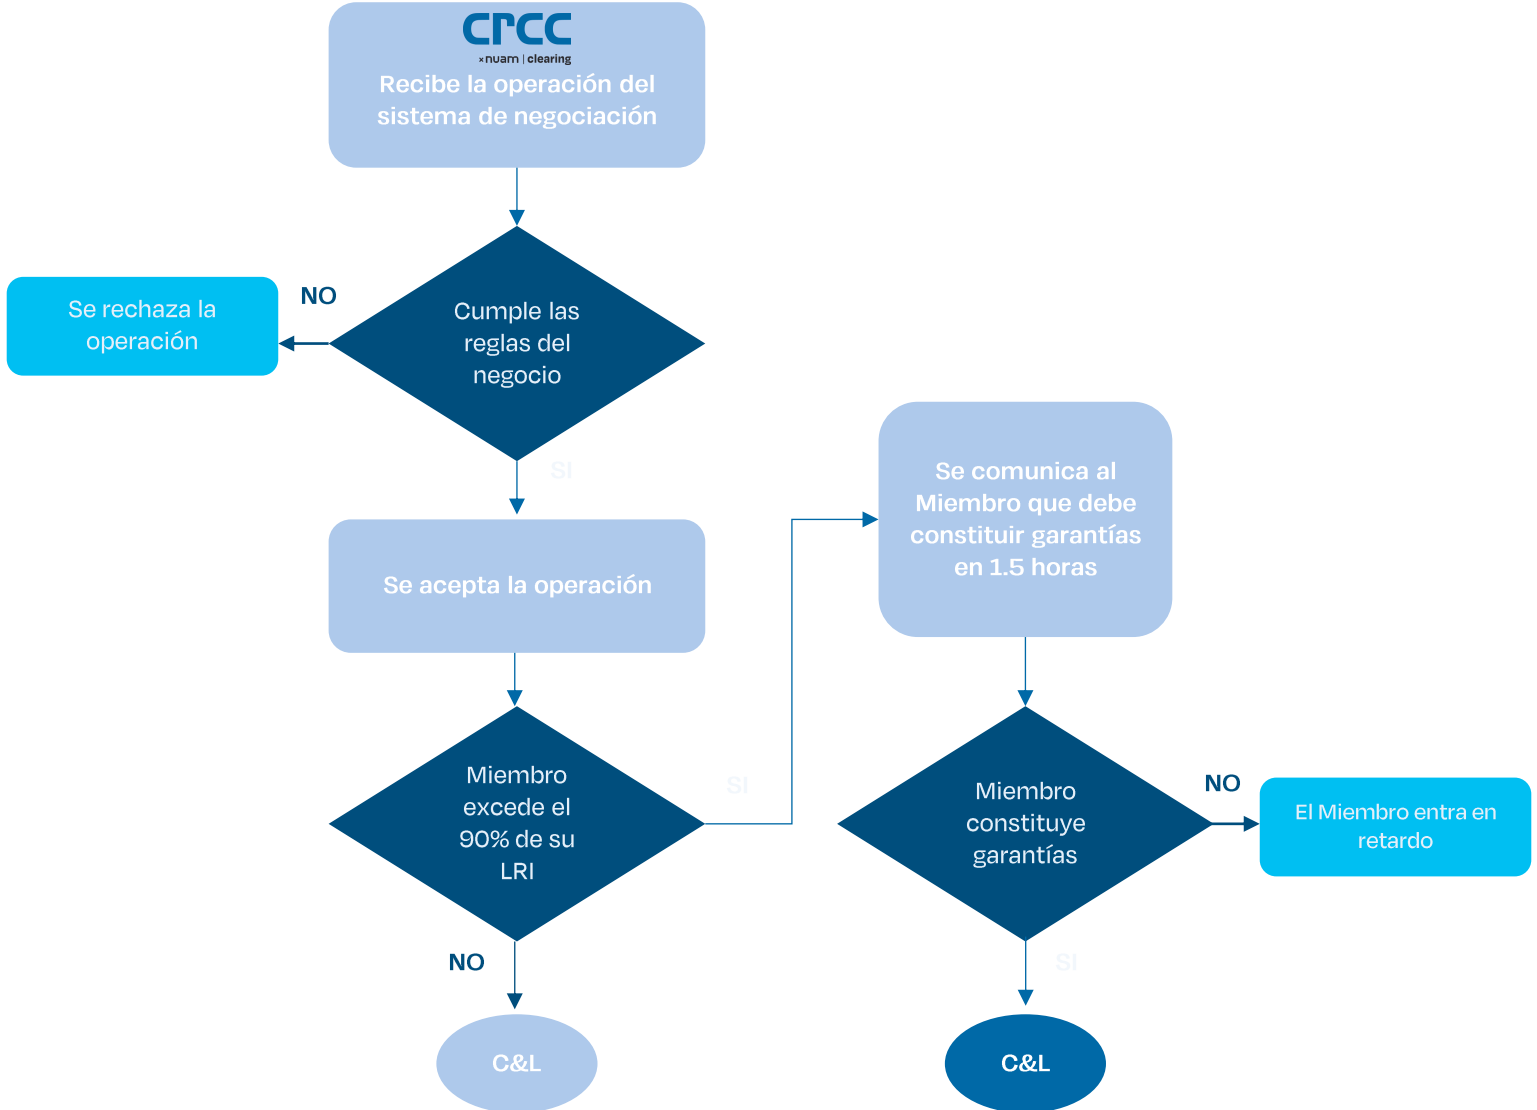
CRCC
×nuam | clearing
Recibe la operación del sistema de negociación

Cumple las reglas del negocio

NO

Se rechaza la operación

SI

Se acepta la operación

Miembro excede el 90% de su LRI

SI

NO

C&L

Se comunica al Miembro que debe constituir garantías en 1.5 horas

Miembro constituye garantías

NO

El Miembro entra en retardo

SI

C&L